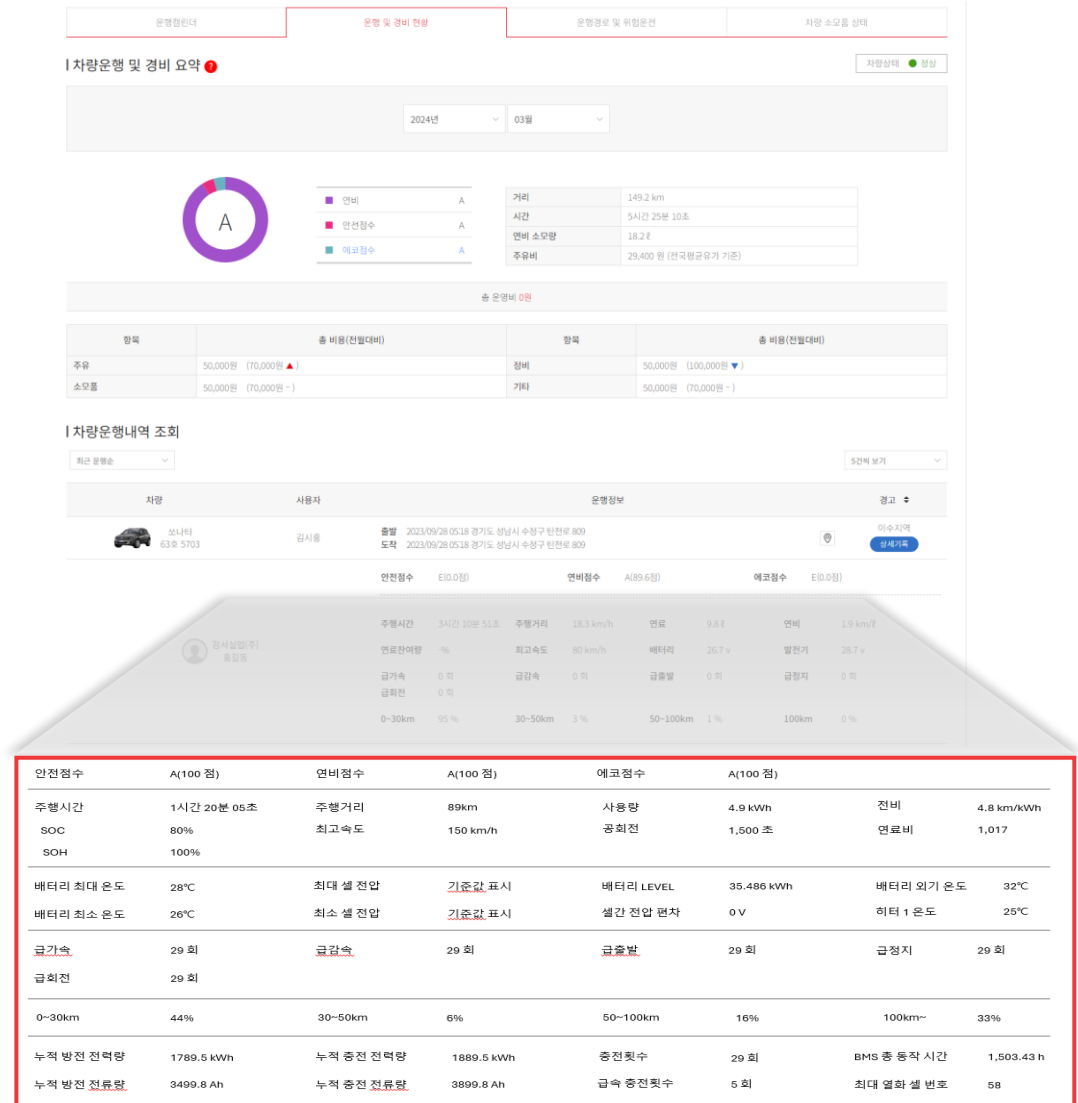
운행캘린더 | 운행 및 경비 현황 | 운행경로 및 위험운전 | 차량 소모품 상태

차량운행 및 경비 요약 ?

차량상태 ● 정상

2024년 | 03월

A

| | |
|---|---|
| 연비 | A |
| 안전점수 | A |
| 에코점수 | A |

| | |
|---|---|
| 거리 | 149.2 km |
| 시간 | 5시간 25분 10초 |
| 연비 소모량 | 18.2 ℓ |
| 주유비 | 29,400 원 (전국평균유가 기준) |

총 운영비 0원

| 항목 | 총 비용(전월대비) | 항목 | 총 비용(전월대비) |
|---|---|---|---|
| 주유 | 50,000원 (70,000원 ▲) | 정비 | 50,000원 (100,000원 ▼) |
| 소모품 | 50,000원 (70,000원 - ) | 기타 | 50,000원 (70,000원 - ) |

차량운행내역 조회

최근 운행순 | 5건씩 보기

| 차량 | 사용자 | 운행정보 | 경고 |
|---|---|---|---|
| 쏘나타 63호 5703 | 김시흥 | 출발 2023/09/28 05:18 경기도 성남시 수정구 탄천로 809 도착 2023/09/28 05:18 경기도 성남시 수정구 탄천로 809 | 미수지역 상세기록 |

안전점수 E(0.0점) 연비점수 A(89.6점) 에코점수 E(0.0점)

주행시간 3시간 10분 51초 주행거리 18.3 km/h 연료 9.8 ℓ 연비 1.9 km/ℓ
연료잔여량 - % 최고속도 80 km/h 배터리 26.7 v 발전기 28.7 v
급가속 0 회 급감속 0 회 급출발 0 회 급정지 0 회
급회전 0 회
0~30km 95 % 30~50km 3 % 50~100km 1 % 100km 0 %

강서상업(주) 홍길동

| | | | | | | | |
|---|---|---|---|---|---|---|---|
| 안전점수 | A(100 점) | 연비점수 | A(100 점) | 에코점수 | A(100 점) | | |
| 주행시간 | 1시간 20분 05초 | 주행거리 | 89km | 사용량 | 4.9 kWh | 전비 | 4.8 km/kWh |
| SOC | 80% | 최고속도 | 150 km/h | 공회전 | 1,500 초 | 연료비 | 1,017 |
| SOH | 100% | | | | | | |
| 배터리 최대 온도 | 28℃ | 최대 셀 전압 | 기준값 표시 | 배터리 LEVEL | 35.486 kWh | 배터리 외기 온도 | 32℃ |
| 배터리 최소 온도 | 26℃ | 최소 셀 전압 | 기준값 표시 | 셀간 전압 편차 | 0 V | 히터 1 온도 | 25℃ |
| 급가속 | 29 회 | 급감속 | 29 회 | 급출발 | 29 회 | 급정지 | 29 회 |
| 급회전 | 29 회 | | | | | | |
| 0~30km | 44% | 30~50km | 6% | 50~100km | 16% | 100km~ | 33% |
| 누적 방전 전력량 | 1789.5 kWh | 누적 충전 전력량 | 1889.5 kWh | 충전횟수 | 29 회 | BMS 총 동작 시간 | 1,503.43 h |
| 누적 방전 전류량 | 3499.8 Ah | 누적 충전 전류량 | 3899.8 Ah | 급속 충전횟수 | 5 회 | 최대 열화 셀 번호 | 58 |